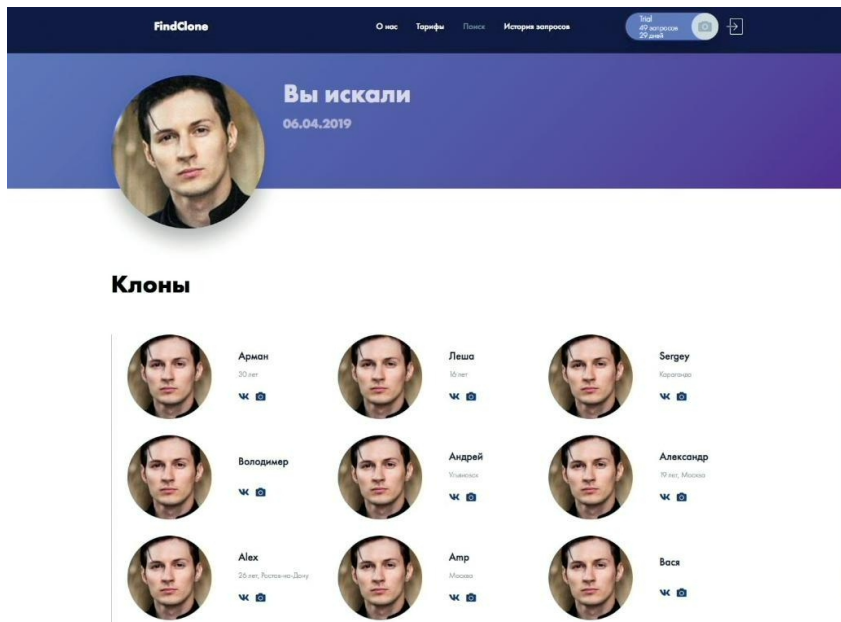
FindClone

О нас Тарифы Поиск История запросов

Trial
49 запросов
29 дней

Вы искали

06.04.2019

Клоны

Арман
30 лет

Леша
16 лет

Sergey
Караганда

Володимер

Андрей
Ульяновск

Александр
19 лет, Москва

Alex
26 лет, Ростов-на-Дону

Amp
Москва

Вася